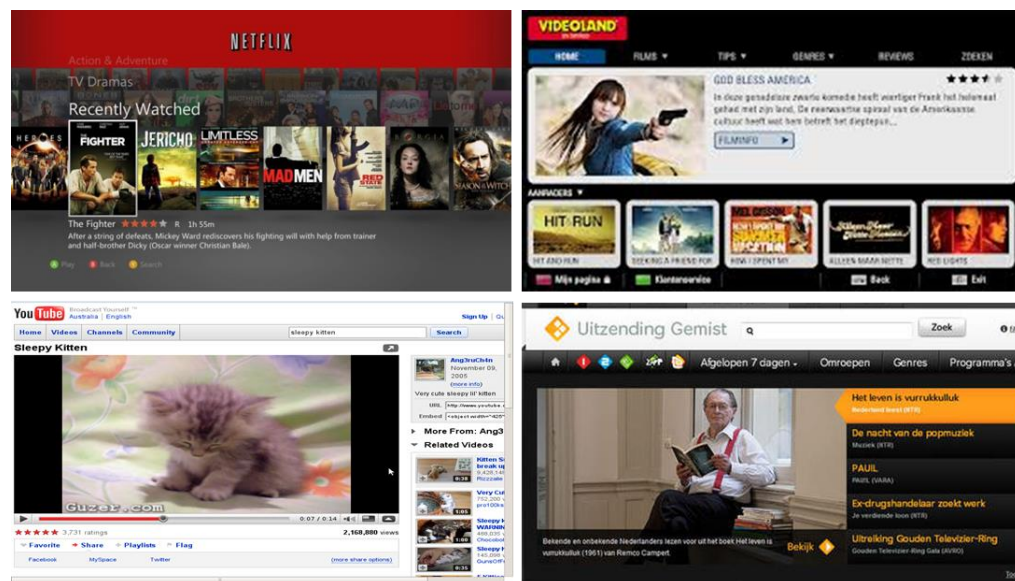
NETFLIX

Action & Adventure

TV Dramas

Recently Watched

HEROES

THE FIGHTER

JERICHO

LIMITLESS

MADMEN

RED STATE

SEASON of the WITCH

The Fighter ★★★★ R 1h 55m

After a string of defeats, Mickey Ward rediscovers his fighting will with help from trainer and half-brother Dicky (Oscar winner Christian Bale).

Play Back Search

VIDEOLAND

HOME FILMS ▾ TIPS ▾ GENRES ▾ REVIEWS ZOEKEN

GOD BLESS AMERICA

In deze genadeloze zwarte komedie heeft veertiger Frank het helemaal gehad met zijn land. De neerwaartse spiraal van de Amerikaanse cultuur heeft een bodem betreft het diepterpun...

FILMINFO ▸

AANRADERS ▾

HIT & RUN

HIT AND RUN

SEEKING A FRIEND FOR

HOW I SPENT MY

ALLEEN MAAR NETTE

RED LIGHTS

Mijn pagina

Klantenservice

Back

Exit

You Tube Broadcast Yourself™ Australia | English

Sign Up | Help

Home Videos Channels Community

sleepy kitten

Search

Sleepy Kitten

Ang3ruCh1n November 09, 2005 (more info)

Very cute sleepy lil' kitten

URL http://www.youtube.c

Embed <object width="425"

More From: Ang3

Related Videos

Kitten S break up Rizzzale

Very Cu 752,200 pro100w

Sleepy K WARNIN 488,035 Chocolat

Sleepy K 145,096 GunsOff

Sleepy

Guzer.com

0:07 / 0:14

★★★★★ 3,731 ratings

2,168,880 views

Favorite Share Playlists Flag

Facebook MySpace Twitter

(more share options)

Uitzending Gemist

Zoek

Afgelopen 7 dagen ▾ Omroepen Genres Programma's

Het leven is vurrukkulluk
Nederland Leest (NTR)

De nacht van de popmuziek
Muziek (NTR)

PAUL
PAUL (VARA)

Ex-drugshandelaar zoekt werk
Je verdiende loon (NTR)

Uitreiking Gouden Televizier-Ring
Gouden Televizier-Ring Gala (AVRO)

Bekende en onbekende Nederlanders lezen voor uit het boek Het leven is vurrukkulluk (1961) van Remco Campert

Bekijk